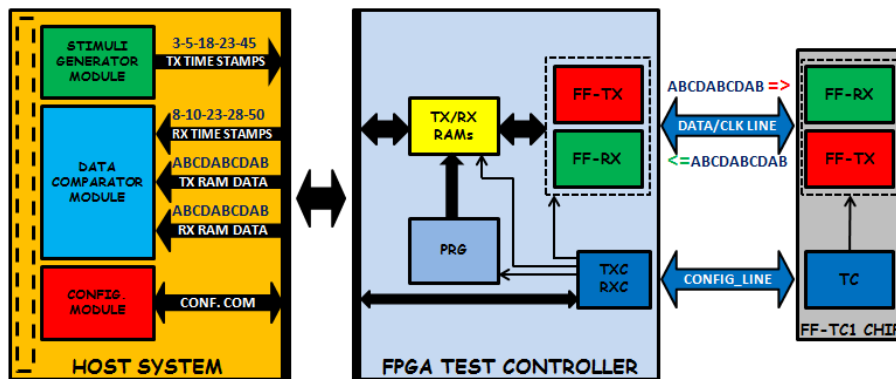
STIMULI GENERATOR MODULE

3-5-18-23-45
TX TIME STAMPS

8-10-23-28-50
RX TIME STAMPS

DATA COMPARATOR MODULE

ABCDABCDAB
TX RAM DATA

ABCDABCDAB
RX RAM DATA

CONFIG. MODULE

CONF. COM

HOST SYSTEM

TX/RX RAMs

PRG

FF-TX

FF-RX

TXC RXC

FPGA TEST CONTROLLER

ABCDABCDAB =>

DATA/CLK LINE

<=ABCDABCDAB

CONFIG_LINE

FF-RX

FF-TX

TC

FF-TC1 CHI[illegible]